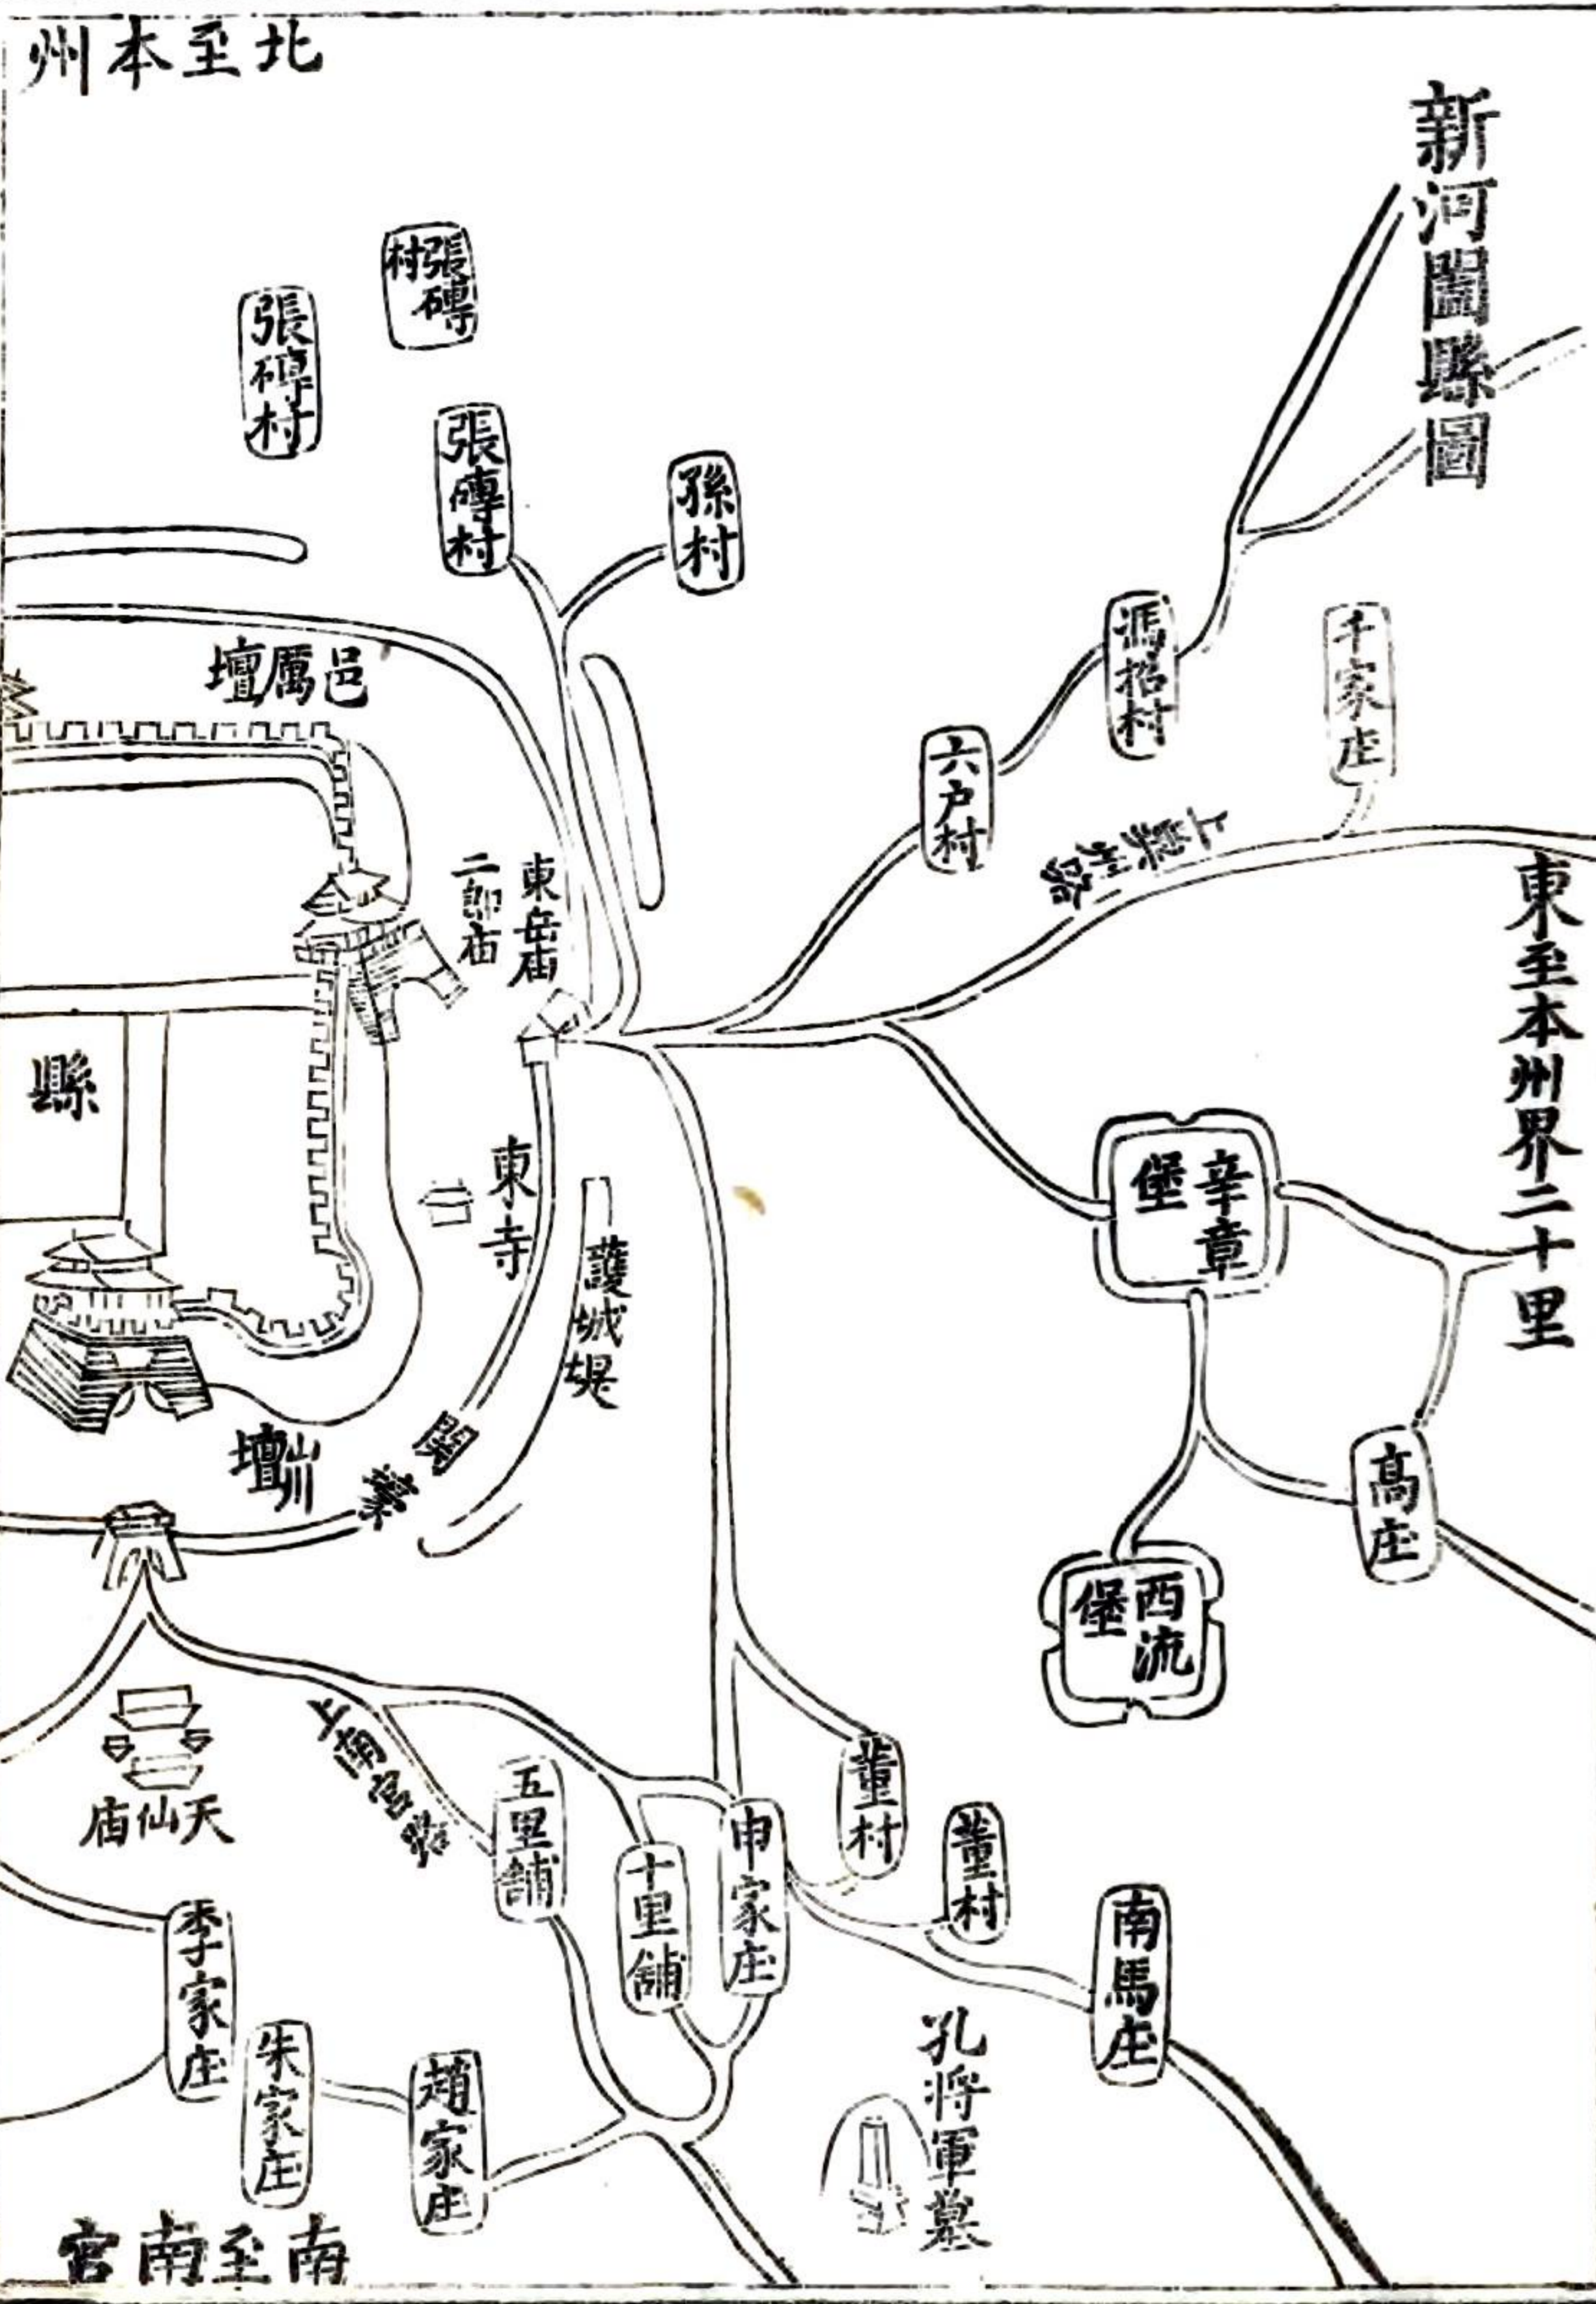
北至本州

新河閫縣圖

張磚村

張磚村

張磚村

孫村

邑厲壇

馮招村

千家庄

六户村

上冀州路

東岳廟

二郎廟

東至本州界二十里

縣

東寺

護城堤

辛章堡

高庄

西流堡

山川壇

閗家

天仙店

上南宮路

五里舖

十里舖

申家庄

董村

董村

南馬庄

李家庄

朱家庄

趙家庄

孔將軍墓

南至南宮